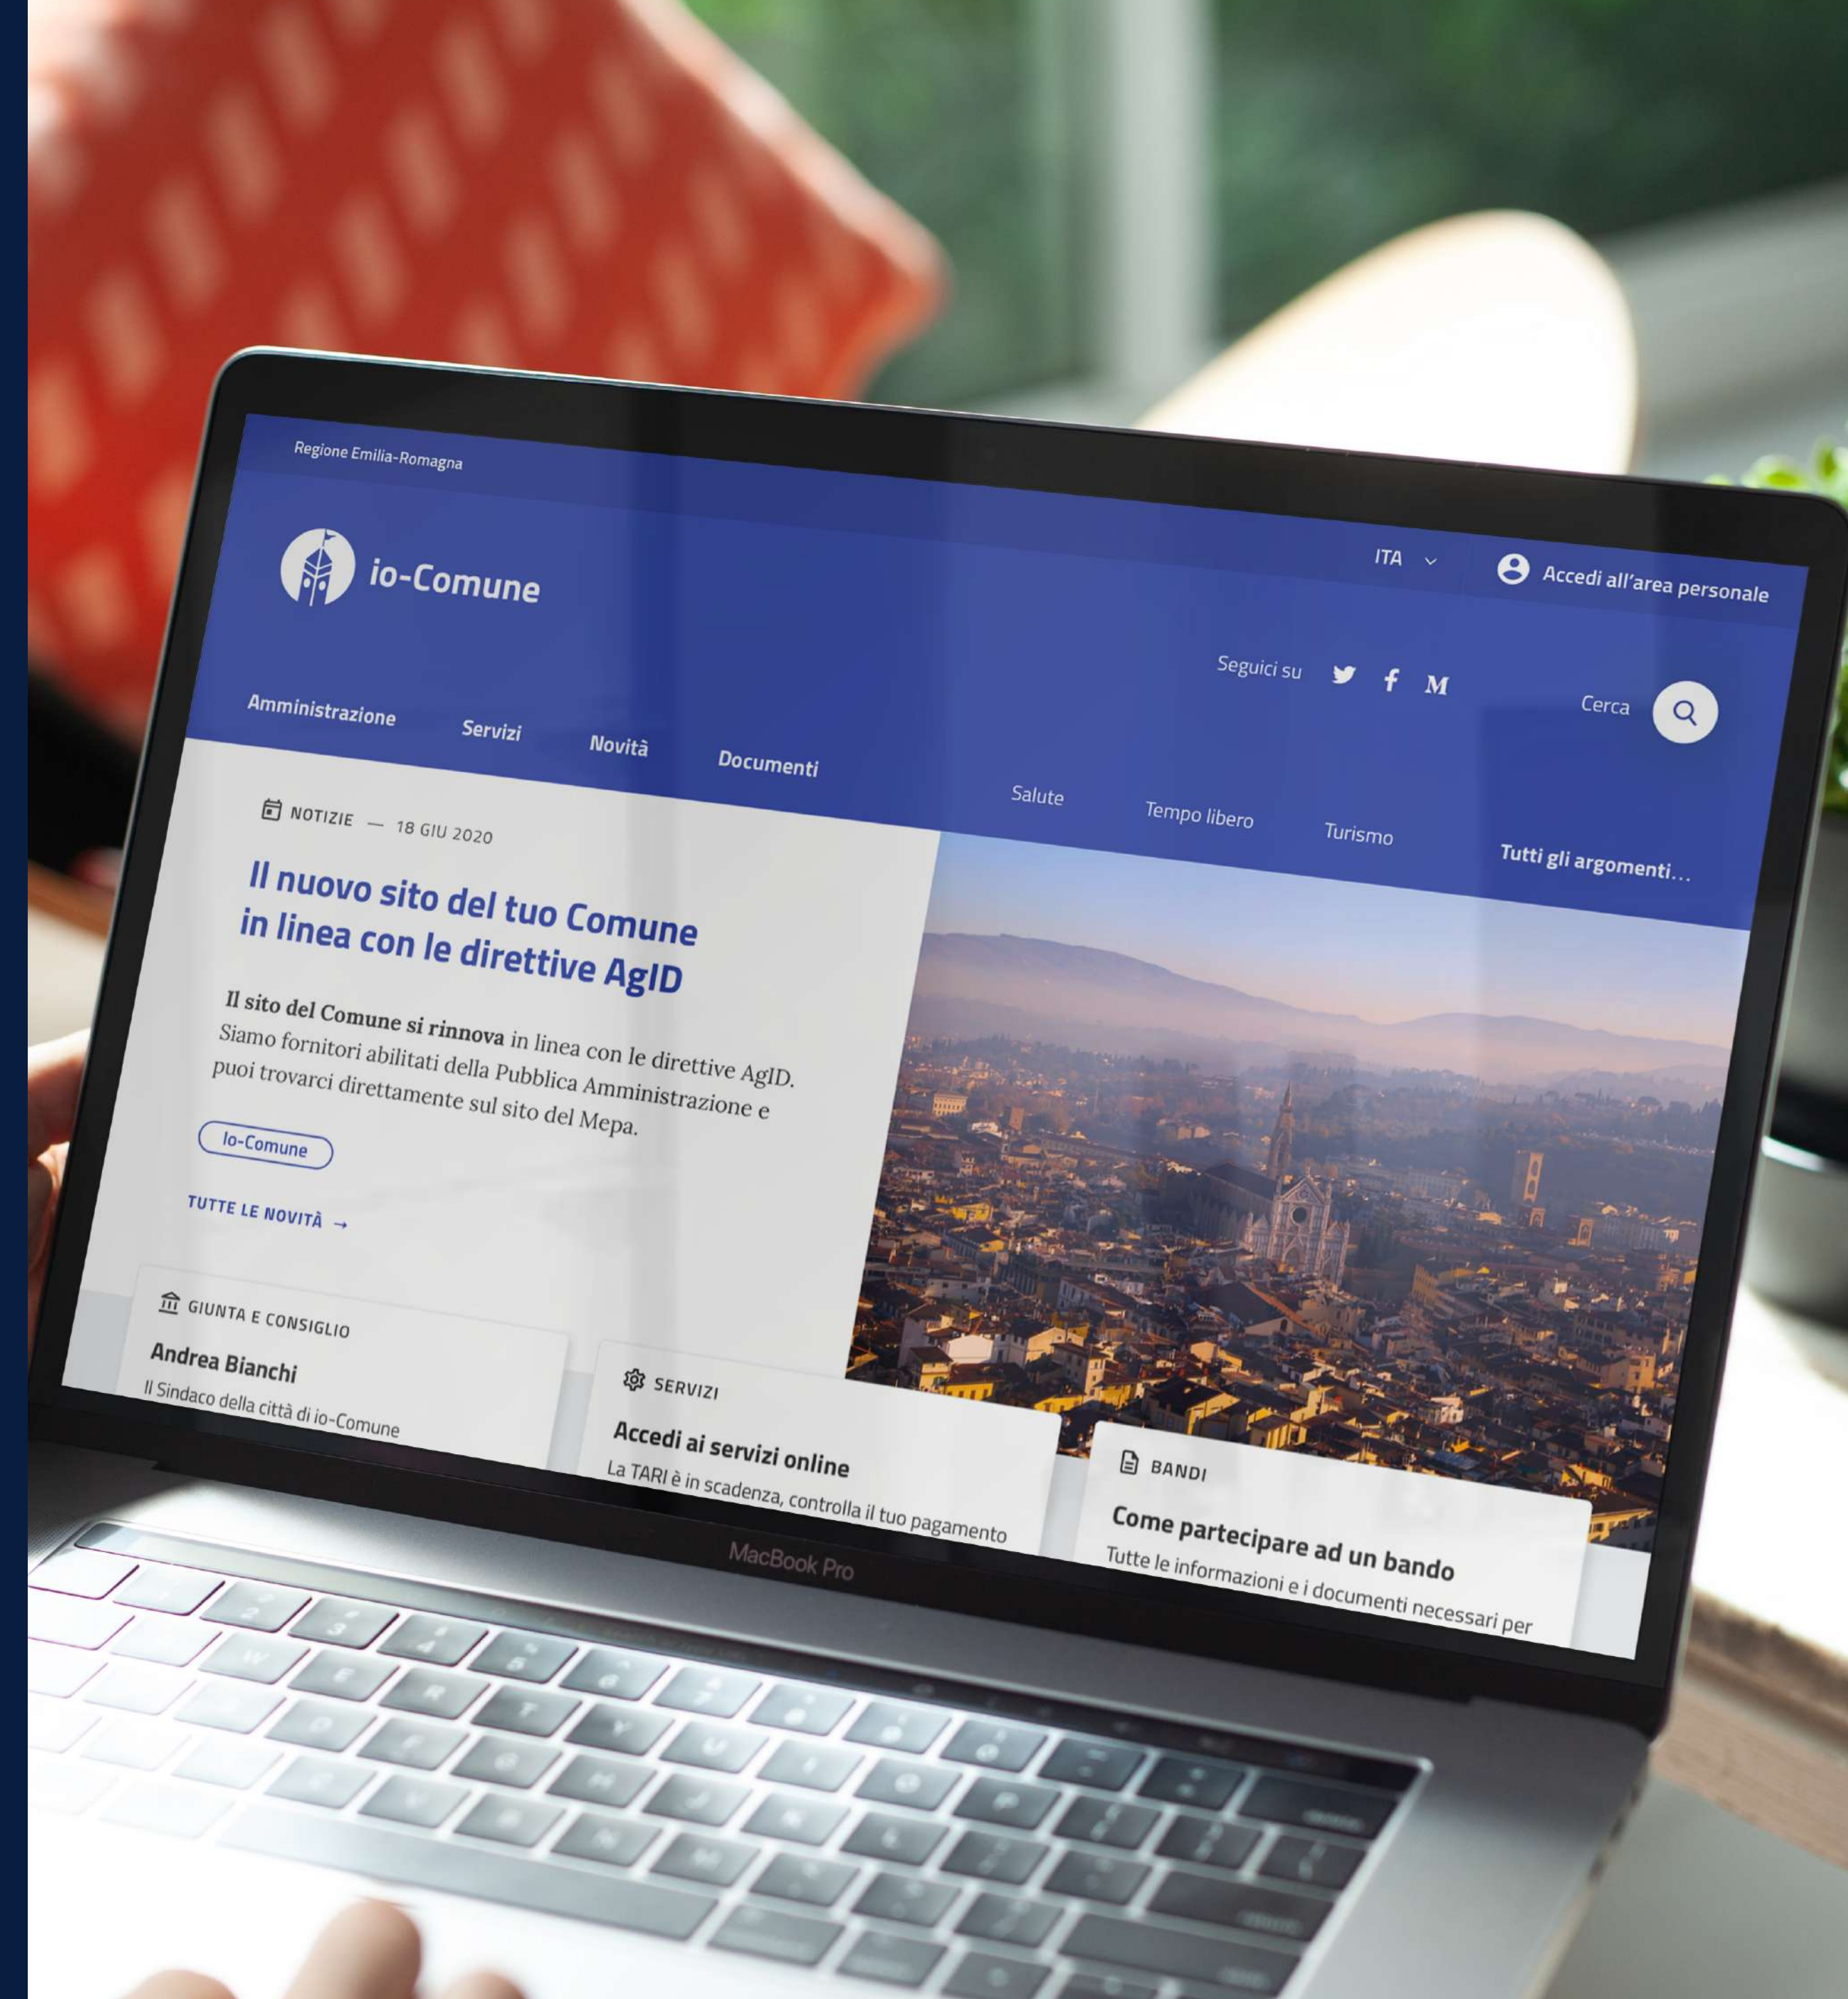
Regione Emilia-Romagna

io-Comune

ITA

Accedi all'area personale

Seguici su

Cerca

Amministrazione Servizi Novità Documenti

Salute Tempo libero Turismo Tutti gli argomenti...

NOTIZIE — 18 GIU 2020

Il nuovo sito del tuo Comune in linea con le direttive AgID

Il sito del Comune si rinnova in linea con le direttive AgID. Siamo fornitori abilitati della Pubblica Amministrazione e puoi trovarci direttamente sul sito del Mepa.

Io-Comune

TUTTE LE NOVITÀ →

GIUNTA E CONSIGLIO

Andrea Bianchi

Il Sindaco della città di io-Comune

SERVIZI

Accedi ai servizi online

La TARI è in scadenza, controlla il tuo pagamento

BANDI

Come partecipare ad un bando

Tutte le informazioni e i documenti necessari per

MacBook Pro